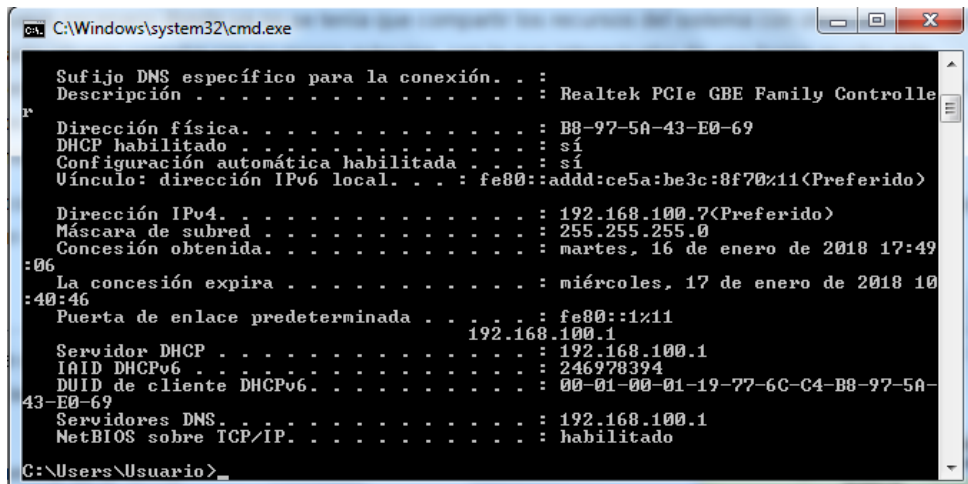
C:\Windows\system32\cmd.exe

Sufijo DNS específico para la conexión. . :
Descripción . . . . . . . . . . . . . . . : Realtek PCIe GBE Family Controller
Dirección física. . . . . . . . . . . . . : B8-97-5A-43-E0-69
DHCP habilitado . . . . . . . . . . . . . : sí
Configuración automática habilitada . . . : sí
Vínculo: dirección IPv6 local. . . : fe80::addd:ce5a:be3c:8f70%11(Preferido)

Dirección IPv4. . . . . . . . . . . . . . : 192.168.100.7(Preferido)
Máscara de subred . . . . . . . . . . . . : 255.255.255.0
Concesión obtenida. . . . . . . . . . . . : martes, 16 de enero de 2018 17:49:06
La concesión expira . . . . . . . . . . . : miércoles, 17 de enero de 2018 10:40:46
Puerta de enlace predeterminada . . . . . : fe80::1%11
192.168.100.1
Servidor DHCP . . . . . . . . . . . . . . : 192.168.100.1
IAID DHCPv6 . . . . . . . . . . . . . . . : 246978394
DUID de cliente DHCPv6. . . . . . . . . . : 00-01-00-01-19-77-6C-C4-B8-97-5A-43-E0-69
Servidores DNS. . . . . . . . . . . . . . : 192.168.100.1
NetBIOS sobre TCP/IP. . . . . . . . . . . : habilitado

C:\Users\Usuario>_